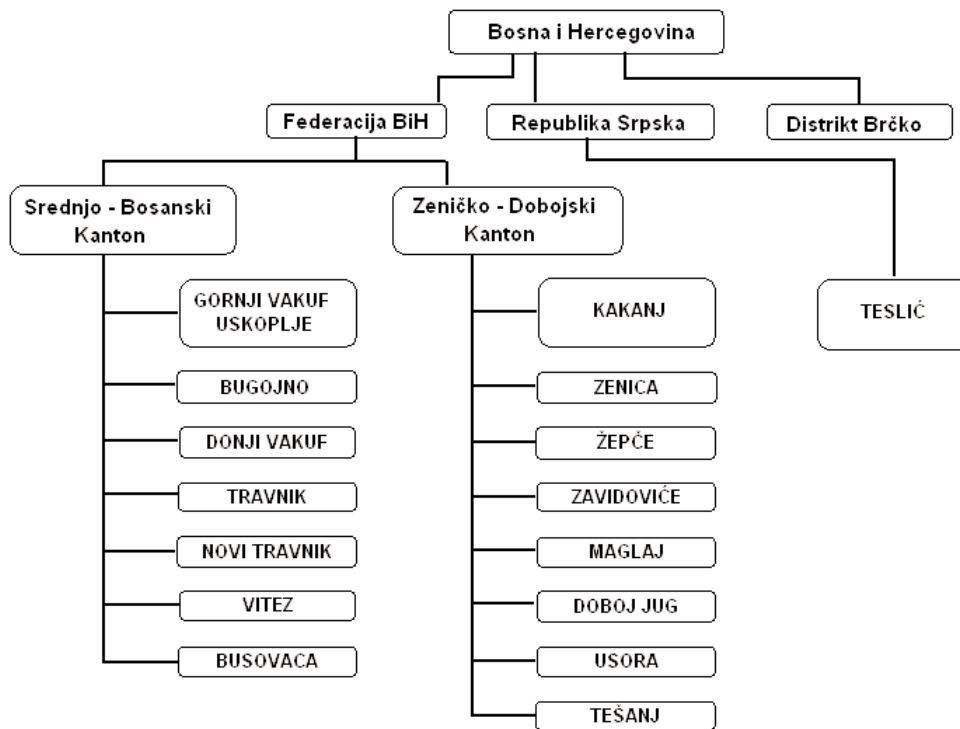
Bosna i Hercegovina

Federacija BiH

Republika Srpska

Distrikt Brčko

Srednjo - Bosanski Kanton

Zeničko - Dobojski Kanton

TESLIĆ

GORNJI VAKUF USKOPLJE

BUGOJNO

DONJI VAKUF

TRAVNIK

NOVI TRAVNIK

VITEZ

BUSOVACA

KAKANJ

ZENICA

ŽEPČE

ZAVIDOVIĆE

MAGLAJ

DOBOJ JUG

USORA

TEŠANJ